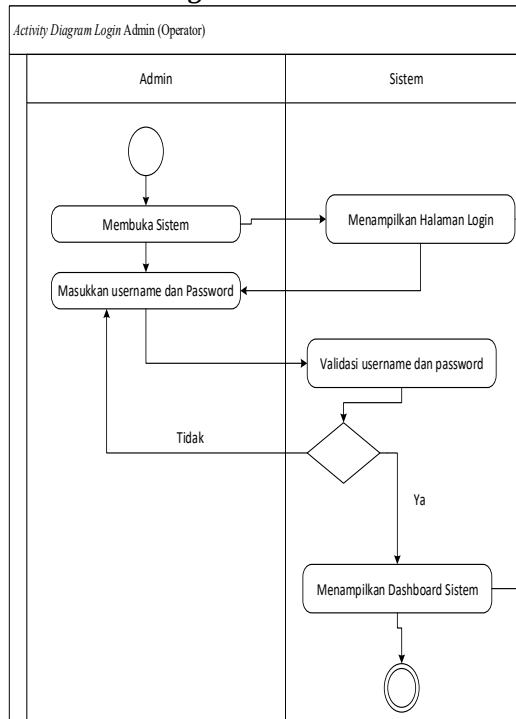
Activity Diagram Login Admin (Operator)

Admin

Sistem

Membuka Sistem

Menampilkan Halaman Login

Masukkan username dan Password

Validasi username dan password

Tidak

Ya

Menampilkan Dashboard Sistem